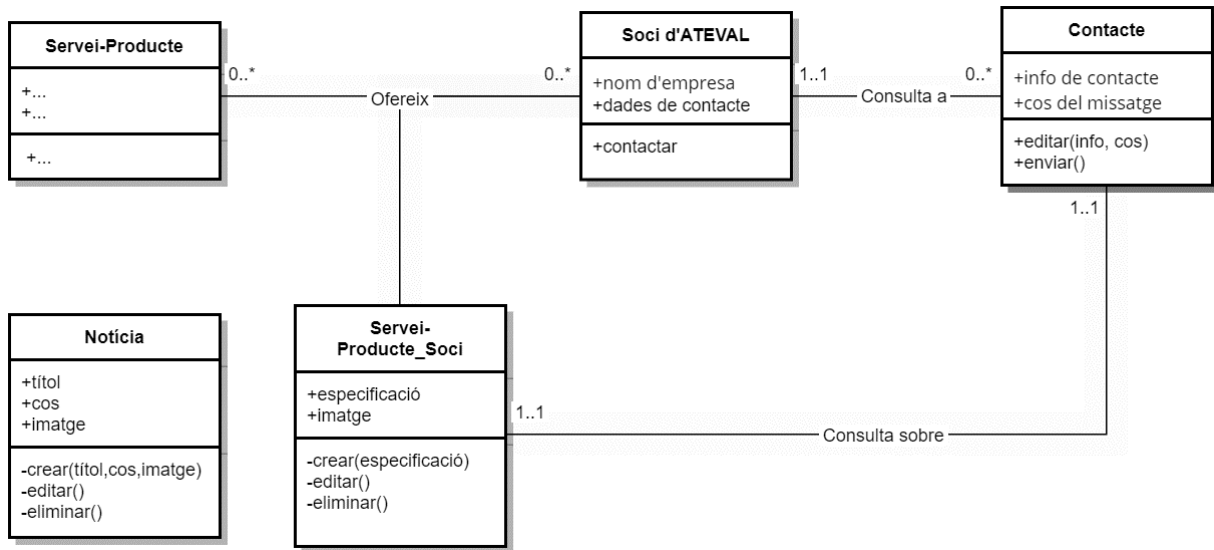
Servei-Producte

+...
+...

+...

0..*

Ofereix

0..*

Soci d'ATEVAL

+nom d'empresa
+dades de contacte

+contactar

1..1

Consulta a

0..*

Contacte

+info de contacte
+cos del missatge

+editar(info, cos)
+enviar()

1..1

Notícia

+títol
+cos
+imatge

-crear(titol,cos,imatge)
-editar()
-eliminar()

Servei-Producte_Soci

+especificació
+imatge

-crear(especificació)
-editar()
-eliminar()

1..1

Consulta sobre